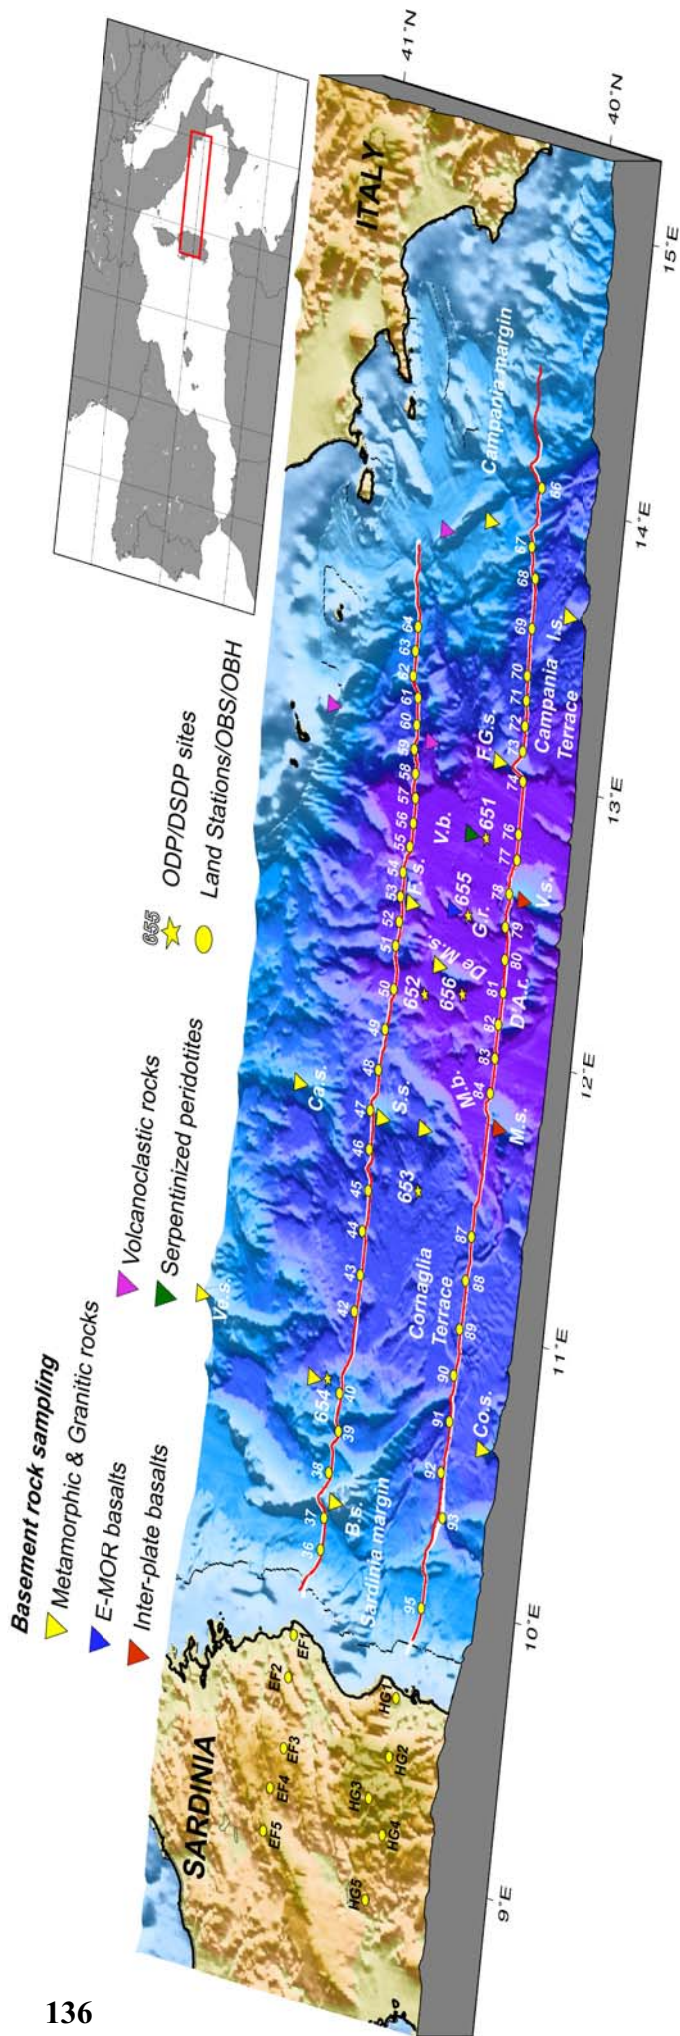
Basement rock sampling
Metamorphic & Granitic rocks
E-MOR basalts
Inter-plate basalts
Volcanoclastic rocks
Serpentinized peridotites
655 ODP/DSDP sites
Land Stations/OBS/OBH

SARDINIA
ITALY
41°N
40°N
9°E
10°E
11°E
12°E
13°E
14°E
15°E

EF1 EF2 EF3 EF4 EF5
HG1 HG2 HG3 HG4 HG5

Sardinia margin
B.s.
Va.s.
654
Cornaglia Terrace
Co.s.
Ca.s.
S.s.
653
652
656
De M.s.
M.b.
M.s.
D'A.r.
655
G.r.
V.s.
F.s.
V.b.
651
F.G.s.
Campania Terrace
I.s.
Campania margin

36 37 38 39 40 42 43 44 45 46 47 48 49 50 51 52 53 54 55 56 57 58 59 60 61 62 63 64
66 67 68 69 70 71 72 73 74 76 77 78 79 80 81 82 83 84 87 88 89 90 91 92 93 95

136